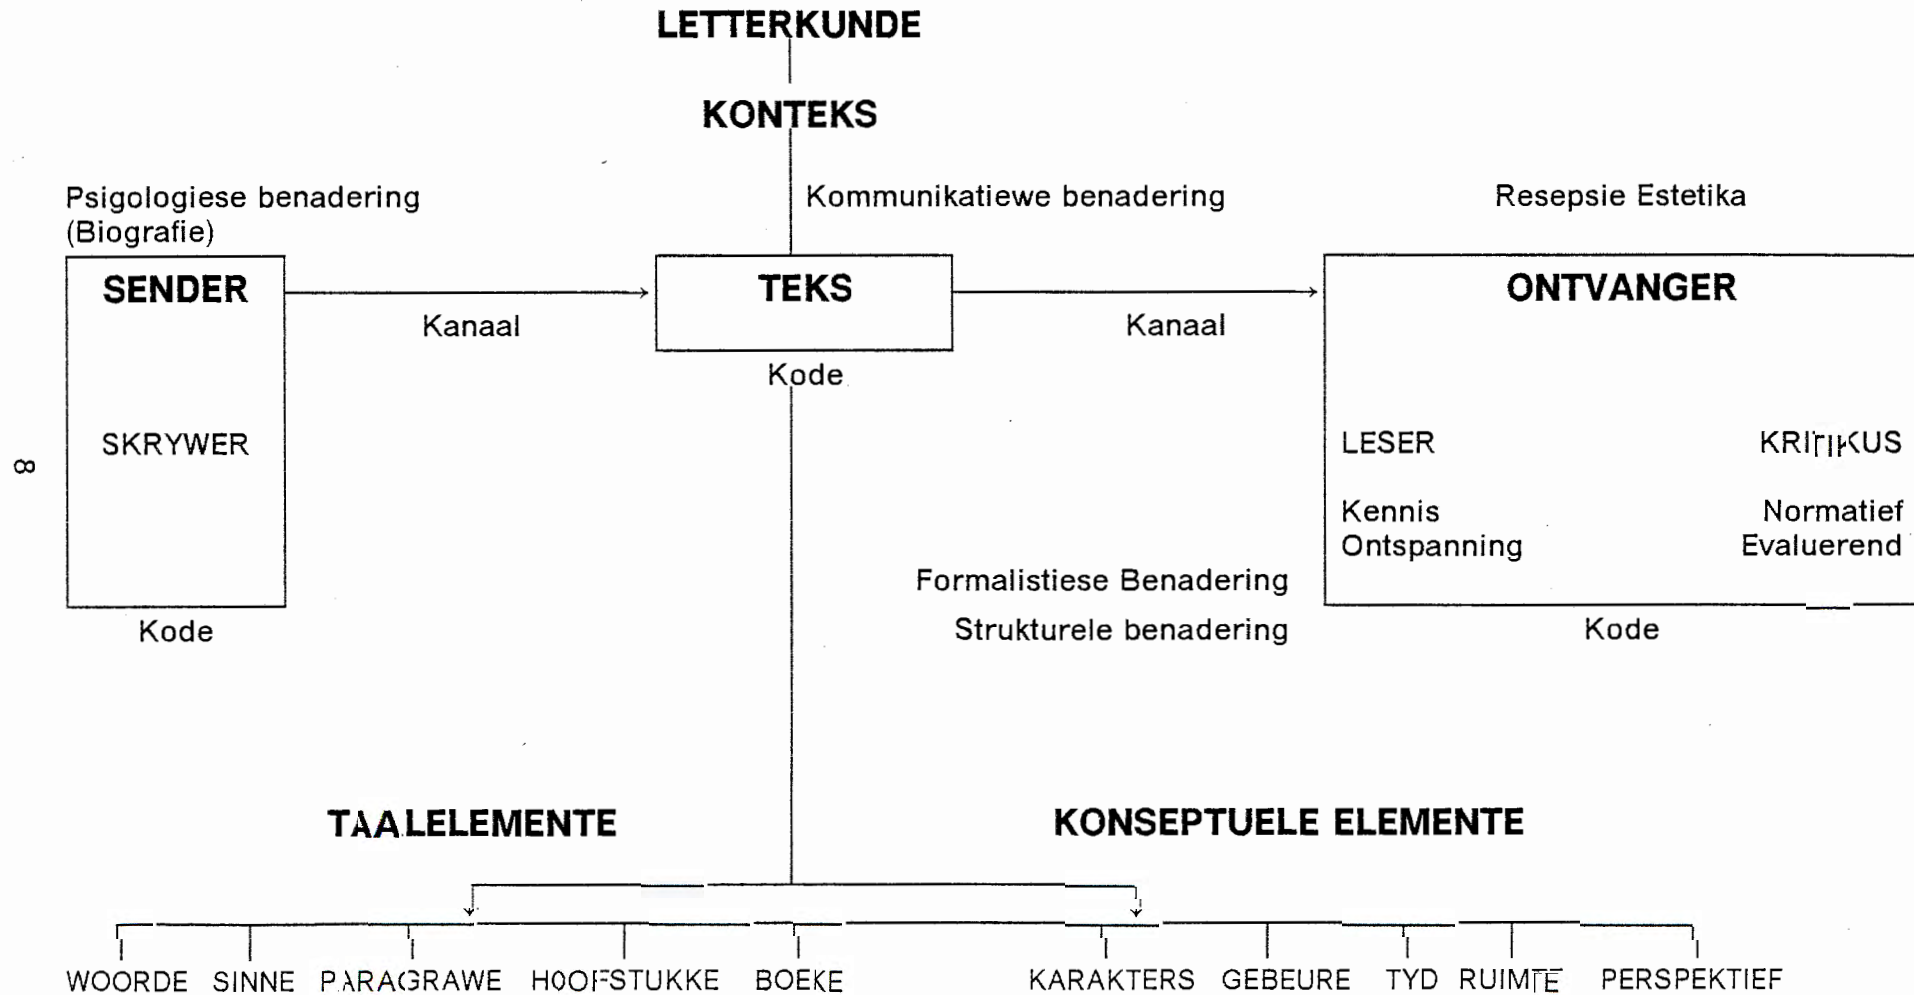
LETTERKUNDE

KONTEKS

Psigologiese benadering (Biografie)

Kommunikatiewe benadering

Resepsie Estetika

SENDER

SKRYWER

Kode

Kanaal

TEKS

Kode

Kanaal

ONTVANGER

LESER

Kennis
Ontspanning

KRITIKUS

Normatief
Evaluerend

Kode

8

Formalistiese Benadering

Strukturele benadering

TAALELEMENTE

KONSEPTUELE ELEMENTE

WOORDE SINNE PARAGRAWE HOOFSTUKKE BOEKE

KARAKTERS GEBEURE TYD RUIMTE PERSPEKTIEF